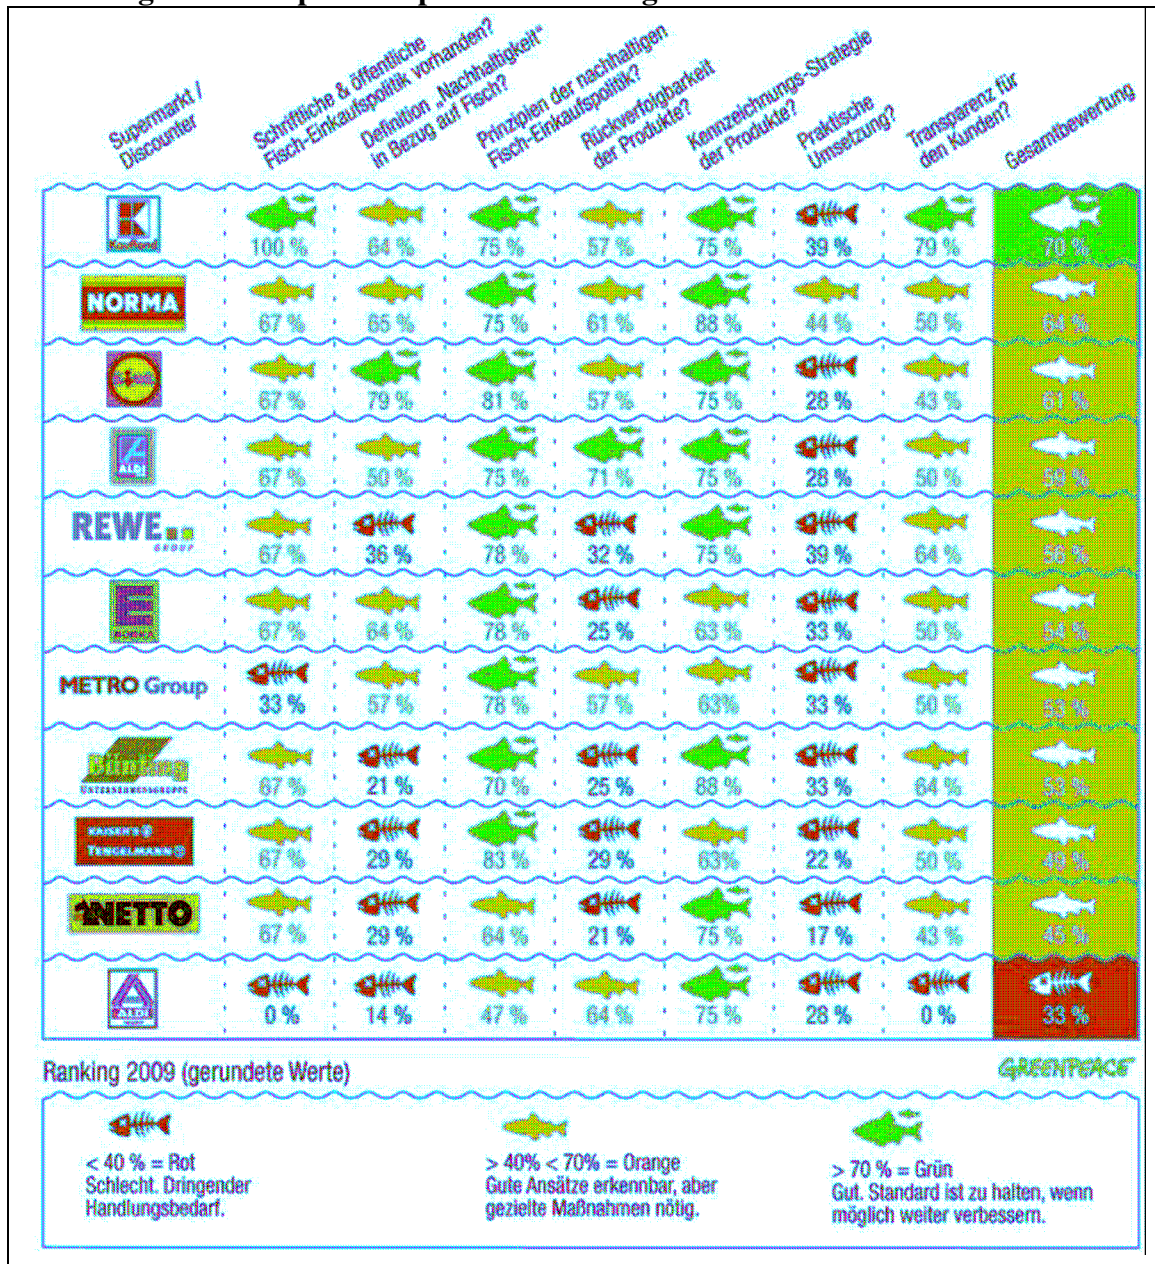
| Supermarkt / Discounter | Schriftliche & öffentliche Fisch-Einkaufspolitik vorhanden? | Definition „Nachhaltigkeit" in Bezug auf Fisch? | Prinzipien der nachhaltigen Fisch-Einkaufspolitik? | Rückverfolgbarkeit der Produkte? | Kennzeichnungs-Strategie der Produkte? | Praktische Umsetzung? | Transparenz für den Kunden? | Gesamtbewertung |
|---|---|---|---|---|---|---|---|---|
| Kaufland | 100 % | 64 % | 75 % | 57 % | 75 % | 39 % | 79 % | 70 % |
| NORMA | 67 % | 65 % | 75 % | 61 % | 88 % | 44 % | 50 % | 64 % |
| Lidl | 67 % | 79 % | 81 % | 57 % | 75 % | 28 % | 43 % | 61 % |
| ALDI | 67 % | 50 % | 75 % | 71 % | 75 % | 28 % | 50 % | 59 % |
| REWE GROUP | 67 % | 36 % | 78 % | 32 % | 75 % | 39 % | 64 % | 56 % |
| EDEKA | 67 % | 64 % | 78 % | 25 % | 63 % | 33 % | 50 % | 54 % |
| METRO Group | 33 % | 57 % | 78 % | 57 % | 63% | 33 % | 50 % | 53 % |
| Bünting Unternehmensgruppe | 67 % | 21 % | 70 % | 25 % | 88 % | 33 % | 64 % | 53 % |
| KAISER'S TENGELMANN | 67 % | 29 % | 83 % | 29 % | 63% | 22 % | 50 % | 49 % |
| NETTO | 67 % | 29 % | 64 % | 21 % | 75 % | 17 % | 43 % | 45 % |
| ALDI | 0 % | 14 % | 47 % | 64 % | 75 % | 28 % | 0 % | 33 % |

Ranking 2009 (gerundete Werte)

GREENPEACE

< 40 % = Rot
Schlecht. Dringender Handlungsbedarf.

> 40% < 70% = Orange
Gute Ansätze erkennbar, aber gezielte Maßnahmen nötig.

> 70 % = Grün
Gut. Standard ist zu halten, wenn möglich weiter verbessern.